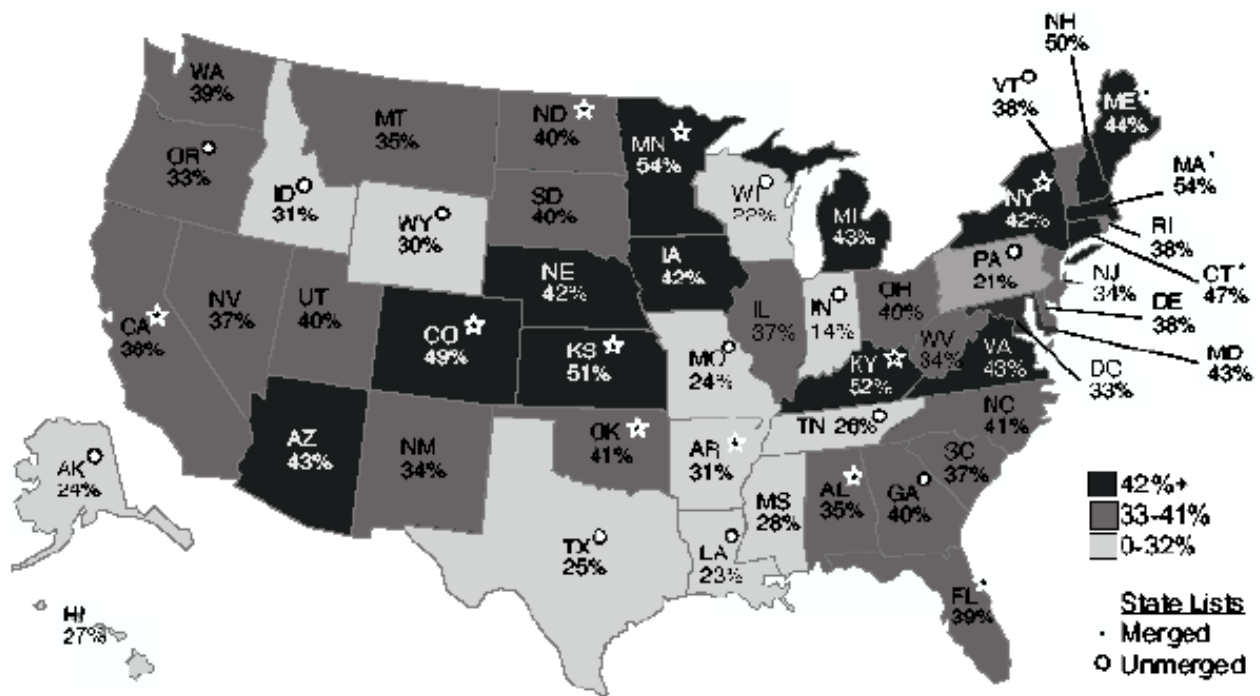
WA 39%

MT 35%

ND 40%

MN 54%

NH 50%

VT 38%

ME 44%

OR 33%

ID 31%

WY 30%

SD 40%

WI 22%

MI 43%

NY 42%

MA 54%

RI 38%

CT 47%

NJ 34%

DE 38%

MD 43%

DC 33%

PA 21%

NE 42%

IA 42%

IL 37%

IN 14%

OH 40%

NV 37%

UT 40%

CA 36%

CO 49%

KS 51%

MO 24%

KY 52%

WV 34%

VA 43%

AZ 43%

NM 34%

OK 41%

AR 31%

TN 26%

NC 41%

SC 37%

AK 24%

AL 35%

GA 40%

MS 28%

TX 25%

LA 23%

FL 39%

HI 27%

42%+
33-41%
0-32%

State Lists
Merged
Unmerged